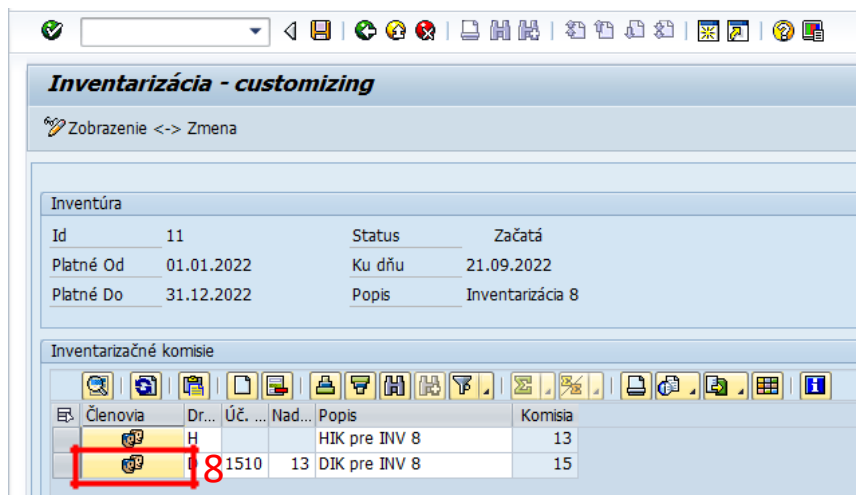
Inventarizácia - customizing

Zobrazenie <-> Zmena

Inventúra

Id 11
Platné Od 01.01.2022
Platné Do 31.12.2022
Status Začatá
Ku dňu 21.09.2022
Popis Inventarizácia 8

Inventarizačné komisie

| Členovia | Dr... | Úč. ... | Nad... | Popis | Komisia |
|---|---|---|---|---|---|
| | H | | | HIK pre INV 8 | 13 |
| | D | 1510 | 13 | DIK pre INV 8 | 15 |

8